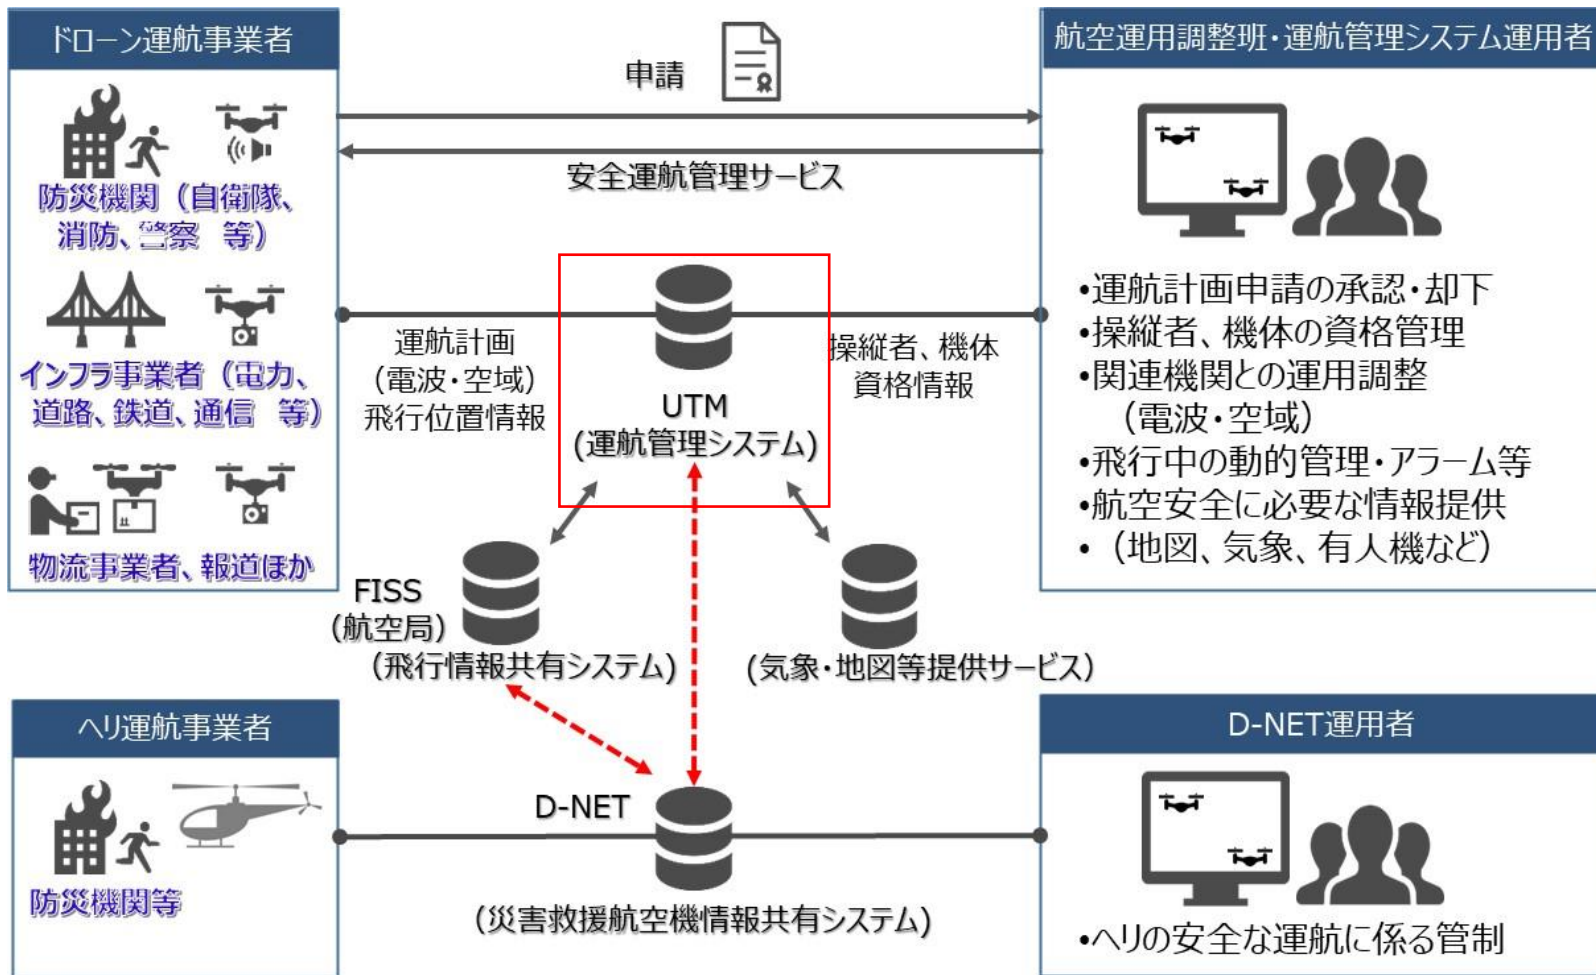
ドローン運航事業者

防災機関（自衛隊、消防、警察 等）

インフラ事業者（電力、道路、鉄道、通信 等）

物流事業者、報道ほか

申請

安全運航管理サービス

航空運用調整班・運航管理システム運用者

•運航計画申請の承認・却下
•操縦者、機体の資格管理
•関連機関との運用調整（電波・空域）
•飛行中の動的管理・アラーム等
•航空安全に必要な情報提供
•（地図、気象、有人機など）

運航計画（電波・空域）飛行位置情報

UTM（運航管理システム）

操縦者、機体資格情報

FISS（航空局）（飛行情報共有システム）

（気象・地図等提供サービス）

ヘリ運航事業者

防災機関等

D-NET

（災害救援航空機情報共有システム）

D-NET運用者

•ヘリの安全な運航に係る管制